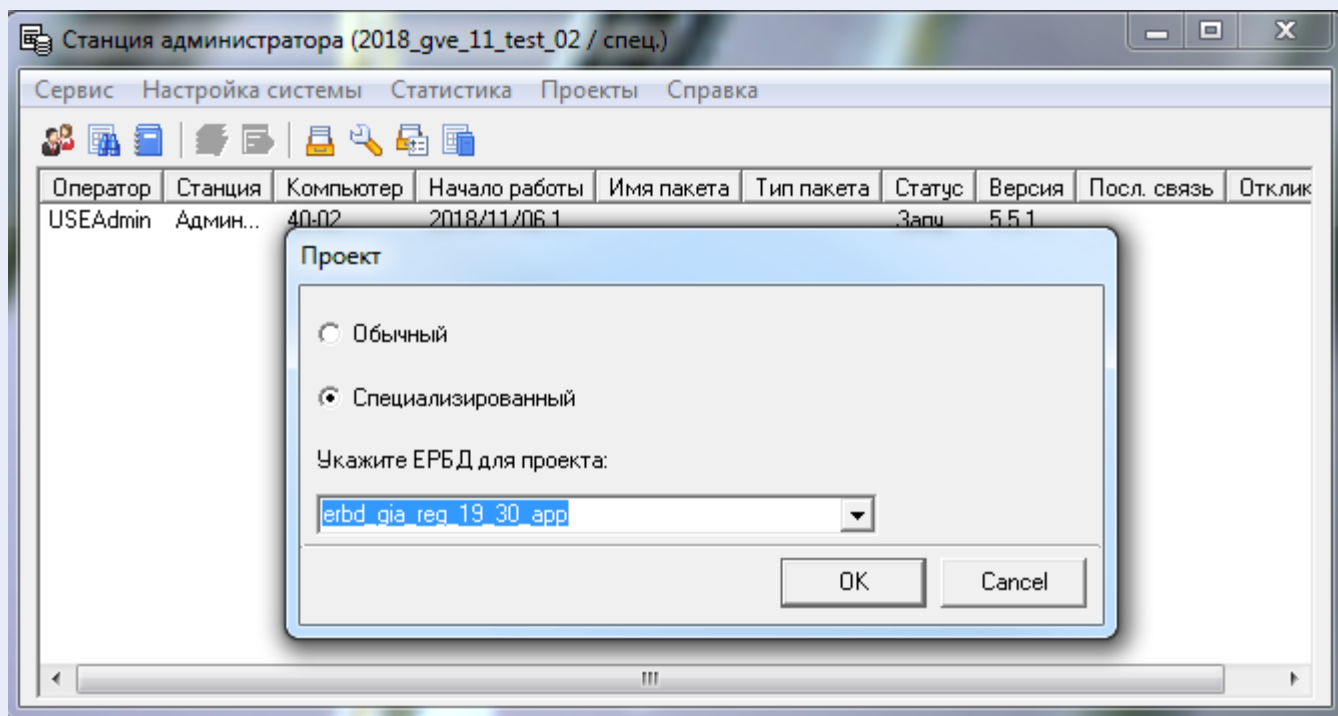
Станция администратора (2018_gve_11_test_02 / спец.)

Сервис Настройка системы Статистика Проекты Справка

| Оператор | Станция | Компьютер | Начало работы | Имя пакета | Тип пакета | Статус | Версия | Посл. связь | Отклик |
|---|---|---|---|---|---|---|---|---|---|
| USEAdmin | Админ... | 40-02 | 2018/11/06 1 | | | Запу | 5.5.1 | | |

Проект

Обычный

Специализированный

Укажите ЕРБД для проекта:

erbd_gia_reg_19_30_app

OK

Cancel

III